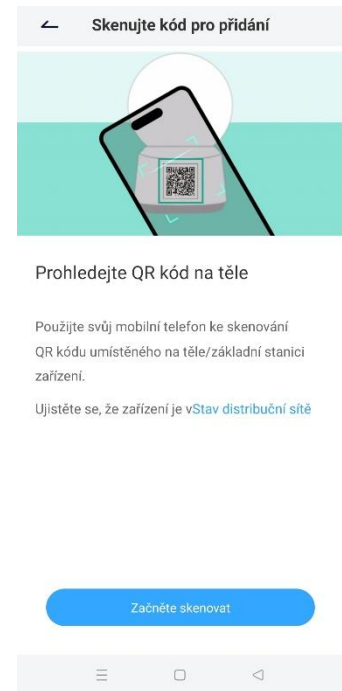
Skenujte kód pro přidání

Prohledejte QR kód na těle

Použijte svůj mobilní telefon ke skenování QR kódu umístěného na těle/základní stanici zařízení.

Ujistěte se, že zařízení je vStav distribuční sítě

Začněte skenovat